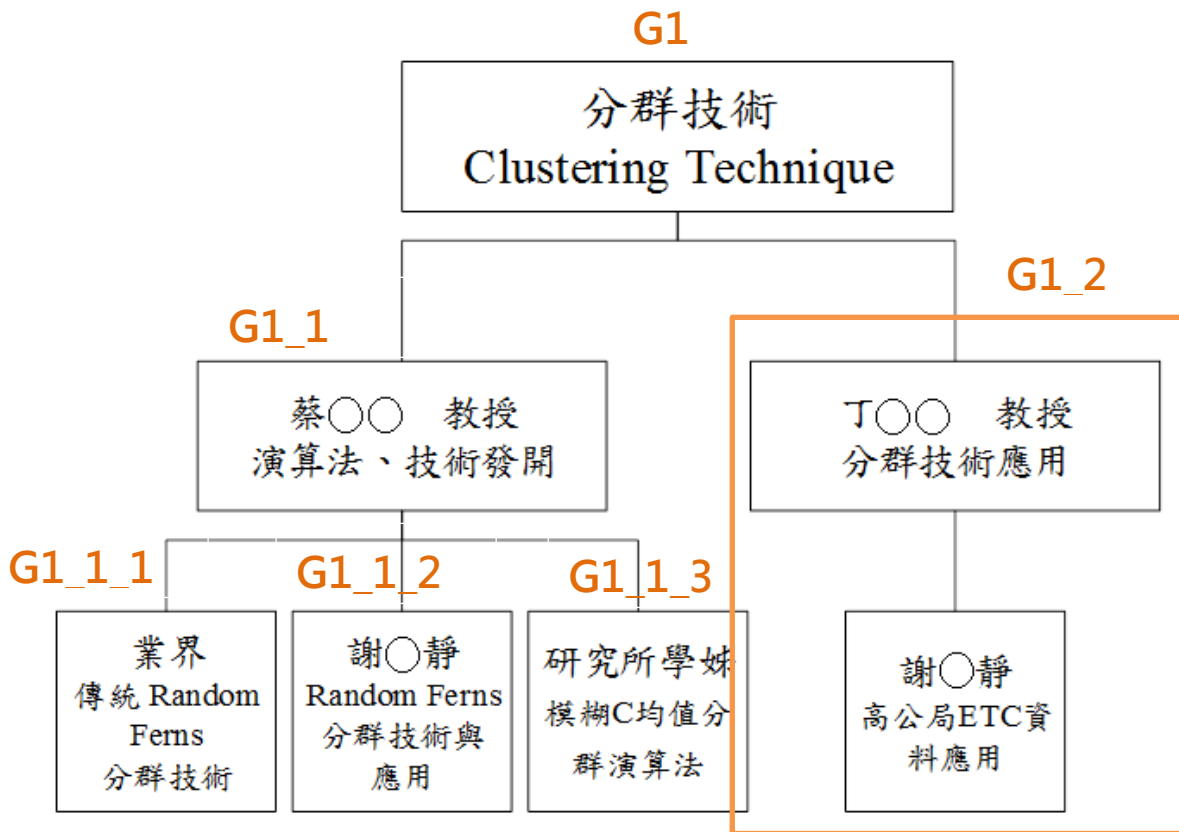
G1

分群技術
Clustering Technique

G1_1

蔡○○ 教授
演算法、技術發開

G1_2

丁○○ 教授
分群技術應用

G1_1_1

業界
傳統 Random Ferns
分群技術

G1_1_2

謝○靜
Random Ferns
分群技術與應用

G1_1_3

研究所學姊
模糊C均值分群演算法

謝○靜
高公局ETC資料應用